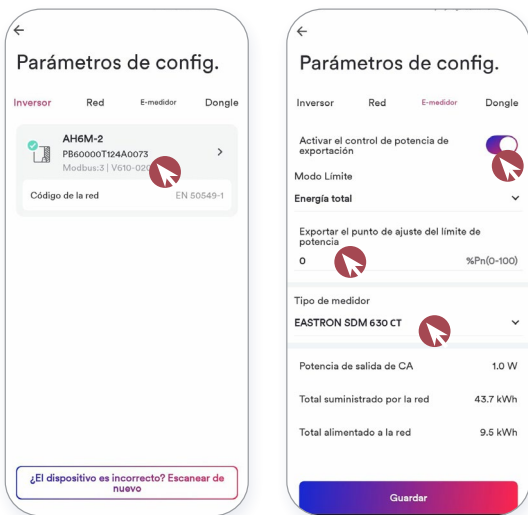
←
Parámetros de config.

Inversor
Red
E-medidor
Dongle

AH6M-2
PB60000T124A0073
Modbus:3 | V610-020

Código de la red
EN 50549-1

¿El dispositivo es incorrecto? Escanear de nuevo

←
Parámetros de config.

Inversor
Red
E-medidor
Dongle

Activar el control de potencia de exportación

Modo Límite
Energía total

Exportar el punto de ajuste del límite de potencia
0
%Pn(0-100)

Tipo de medidor
EASTRON SDM 630 CT

| Potencia de salida de CA | 1.0 W |
|---|---|
| Total suministrado por la red | 43.7 kWh |
| Total alimentado a la red | 9.5 kWh |

Guardar